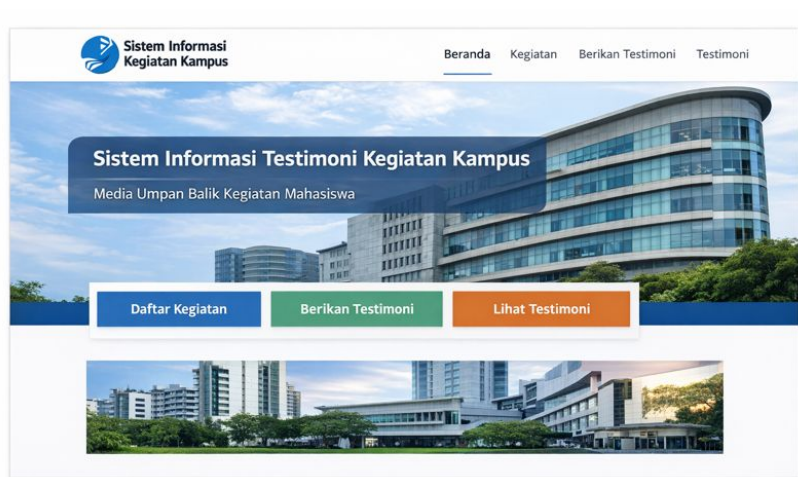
Sistem Informasi Kegiatan Kampus

Beranda Kegiatan Berikan Testimoni Testimoni

Sistem Informasi Testimoni Kegiatan Kampus

Media Umpan Balik Kegiatan Mahasiswa

Daftar Kegiatan

Berikan Testimoni

Lihat Testimoni